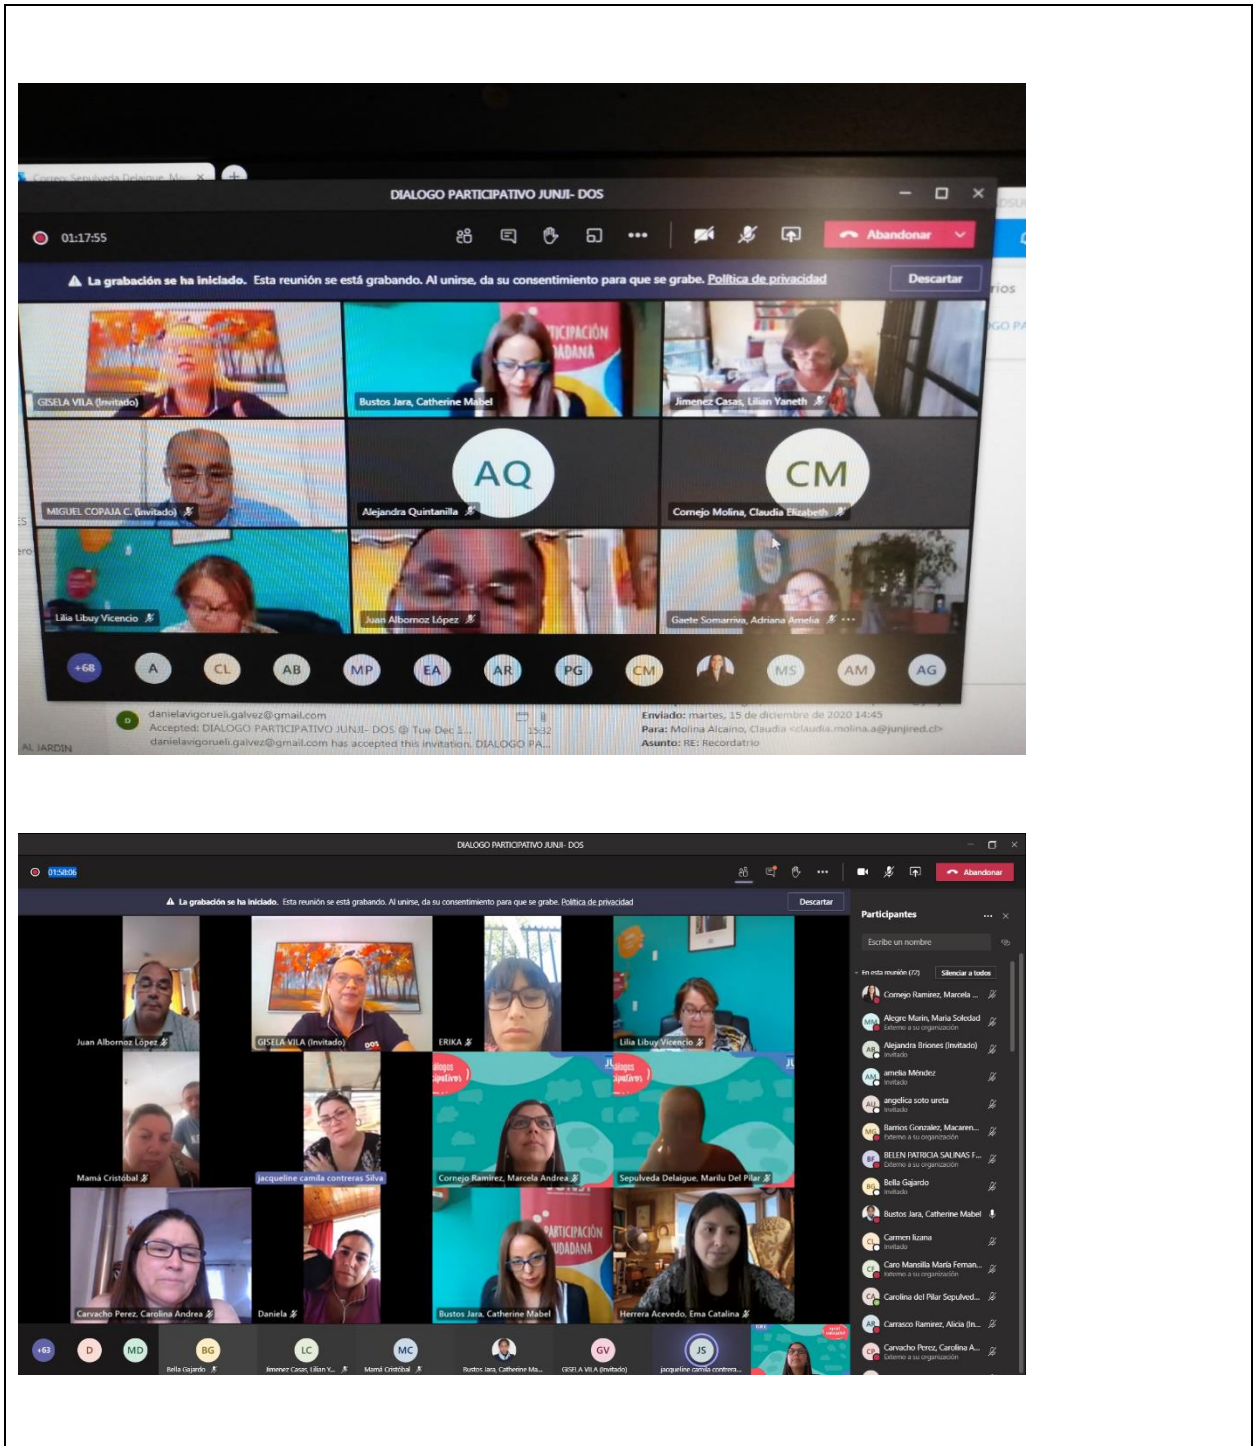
Correo- Sepulveda Delaigue M...

DIALOGO PARTICIPATIVO JUNJI- DOS

01:17:55

Abandonar

La grabación se ha iniciado. Esta reunión se está grabando. Al unirse, da su consentimiento para que se grabe. Política de privacidad

Descartar

GISELA VILA (Invitado)

Bustos Jara, Catherine Mabel

Jimenez Casas, Lilian Yaneth

MIGUEL COPAJA C. (Invitado)

AQ

Alejandra Quintanilla

CM

Comejo Molina, Claudia Elizabeth

Lilia Libuy Vicencio

Juan Albornoz López

Gaete Somarriva, Adriana Amelia

+68 A CL AB MP EA AR PG CM MS AM AG

danielavigorueli.galvez@gmail.com
Accepted: DIALOGO PARTICIPATIVO JUNJI- DOS @ Tue Dec 1...
danielavigorueli.galvez@gmail.com has accepted this invitation. DIALOGO PA...

15:32

Enviado: martes, 15 de diciembre de 2020 14:45
Para: Molina Alcaino, Claudia <claudia.molina.a@junjired.cl>
Asunto: RE: Recordatrio

AL JARDIN

DIALOGO PARTICIPATIVO JUNJI- DOS

01:58:06

Abandonar

La grabación se ha iniciado. Esta reunión se está grabando. Al unirse, da su consentimiento para que se grabe. Política de privacidad

Descartar

Juan Albornoz López

GISELA VILA (Invitado)

ERIKA

Lilia Libuy Vicencio

Mamá Cristóbal

jacqueline camila contreras Silva

Cornejo Ramirez, Marcela Andrea

Sepulveda Delaigue, Marilu Del Pilar

Carvacho Perez, Carolina Andrea

Daniela

Bustos Jara, Catherine Mabel

Herrera Acevedo, Ema Catalina

Participantes

Escribe un nombre

En esta reunión (72)

Silenciar a todos

Cornejo Ramirez, Marcela ...

Alegre Marin, Maria Soledad
Externo a su organización

Alejandra Briones (Invitado)
Invitado

amelia Méndez
Invitado

angelica soto ureta
Invitado

Barrios Gonzalez, Macaren...
Externo a su organización

BELEN PATRICIA SALINAS F...
Externo a su organización

Bella Gajardo
Invitado

Bustos Jara, Catherine Mabel

Carmen lizana
Invitado

Caro Mansilla Maria Feman...
Externo a su organización

Carolina del Pilar Sepulved...

Carrasco Ramirez, Alicia (In...

Carvacho Perez, Carolina A...
Externo a su organización

+63 D MD BG LC MC GV JS

Bella Gajardo

Jimenez Casas, Lilian Y...

Mamá Cristóbal

Bustos Jara, Catherine Ma...

GISELA VILA (Invitado)

jacqueline camila contrera...